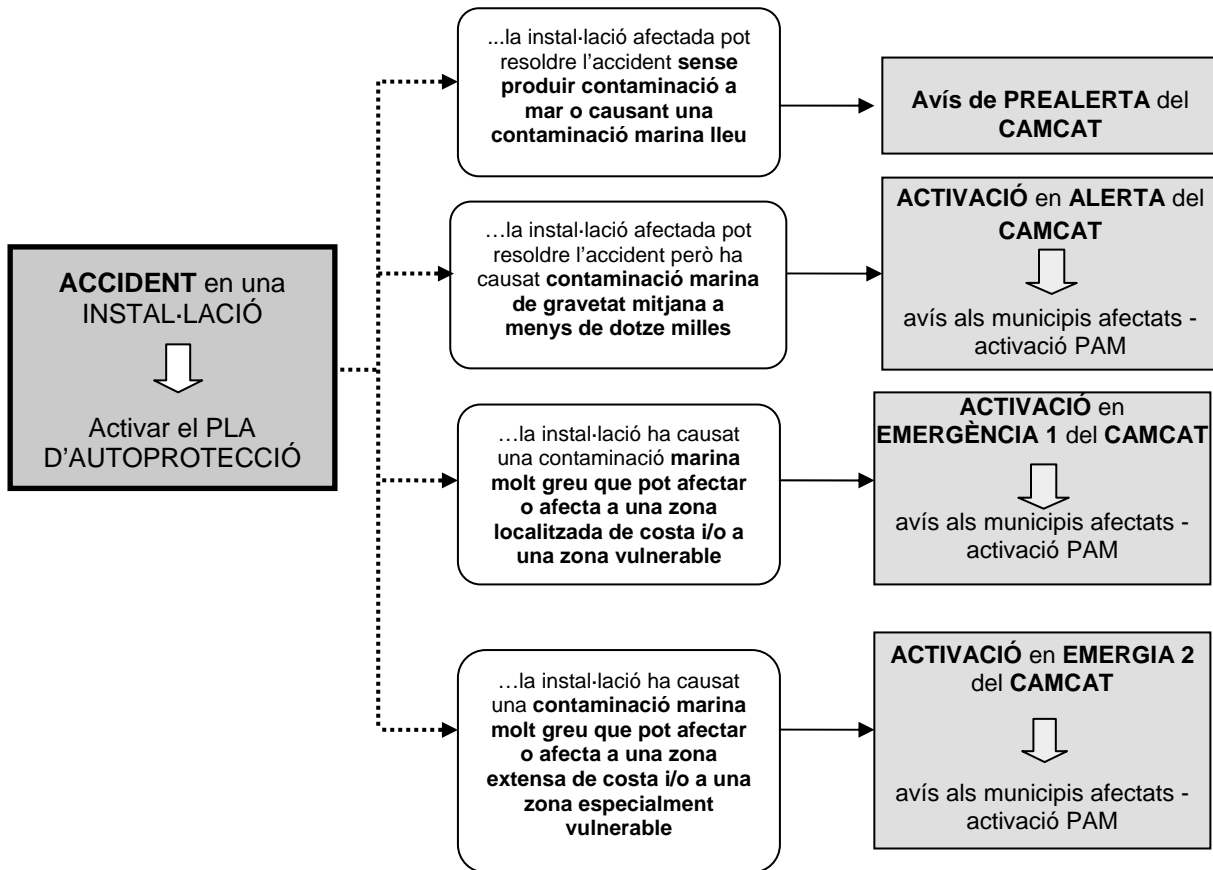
**ACCIDENT** en una INSTAL·LACIÓ

Activar el PLA D'AUTOPROTECCIÓ

...la instal·lació afectada pot resoldre l'accident **sense produir contaminació a mar o causant una contaminació marina lleu**

**Avís de PREALERTA** del **CAMCAT**

…la instal·lació afectada pot resoldre l'accident però ha causat **contaminació marina de gravetat mitjana a menys de dotze milles**

**ACTIVACIÓ** en **ALERTA** del **CAMCAT**

avís als municipis afectats - activació PAM

…la instal·lació ha causat una contaminació **marina molt greu que pot afectar o afecta a una zona localitzada de costa i/o a una zona vulnerable**

**ACTIVACIÓ** en **EMERGÈNCIA 1** del **CAMCAT**

avís als municipis afectats - activació PAM

…la instal·lació ha causat una **contaminació marina molt greu que pot afectar o afecta a una zona extensa de costa i/o a una zona especialment vulnerable**

**ACTIVACIÓ** en **EMERGIA 2** del **CAMCAT**

avís als municipis afectats - activació PAM